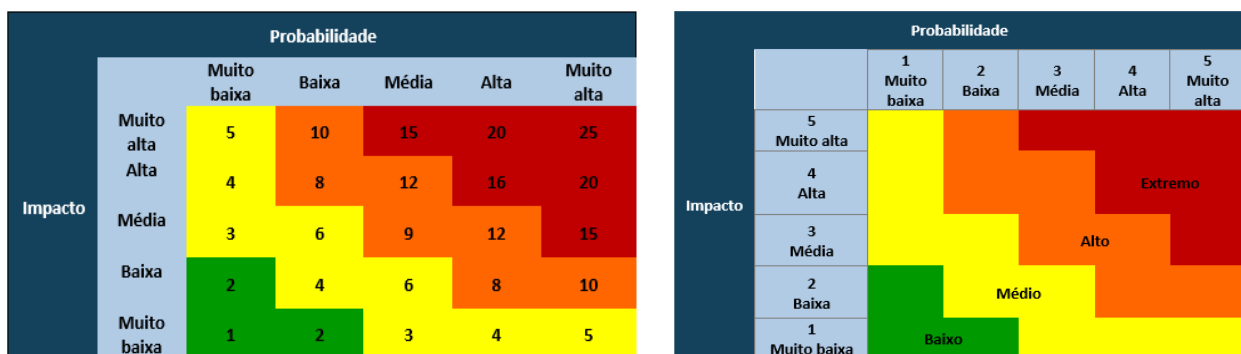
| | | Probabilidade | | | | |
|---|---|---|---|---|---|---|
| | | Muito baixa | Baixa | Média | Alta | Muito alta |
| Impacto | Muito alta | 5 | 10 | 15 | 20 | 25 |
| | Alta | 4 | 8 | 12 | 16 | 20 |
| | Média | 3 | 6 | 9 | 12 | 15 |
| | Baixa | 2 | 4 | 6 | 8 | 10 |
| | Muito baixa | 1 | 2 | 3 | 4 | 5 |

| | | Probabilidade | | | | |
|---|---|---|---|---|---|---|
| | | 1 Muito baixa | 2 Baixa | 3 Média | 4 Alta | 5 Muito alta |
| Impacto | 5 Muito alta | | | | | |
| | 4 Alta | | | | Extremo | |
| | 3 Média | | | Alto | | |
| | 2 Baixa | | Médio | | | |
| | 1 Muito baixa | Baixo | | | | |